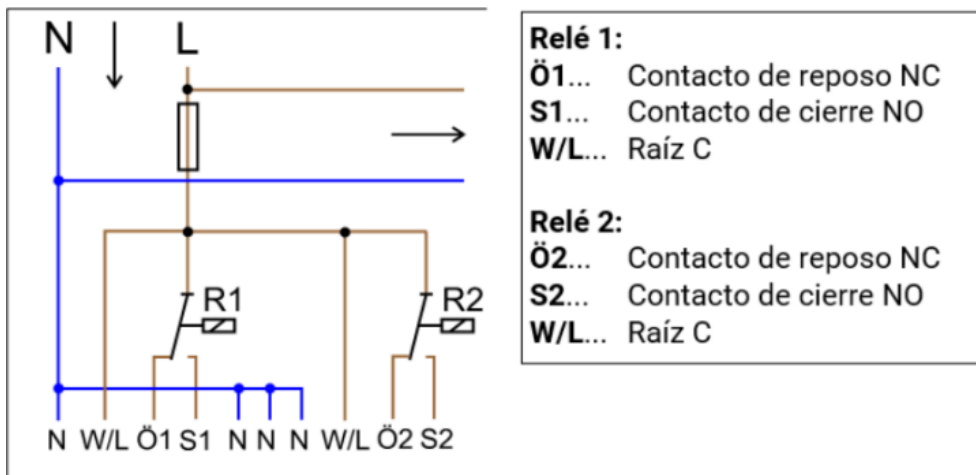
N L

R1

R2

N W/L Ö1 S1 N N N W/L Ö2 S2

**Relé 1:**
**Ö1**... Contacto de reposo NC
**S1**... Contacto de cierre NO
**W/L**... Raíz C

**Relé 2:**
**Ö2**... Contacto de reposo NC
**S2**... Contacto de cierre NO
**W/L**... Raíz C